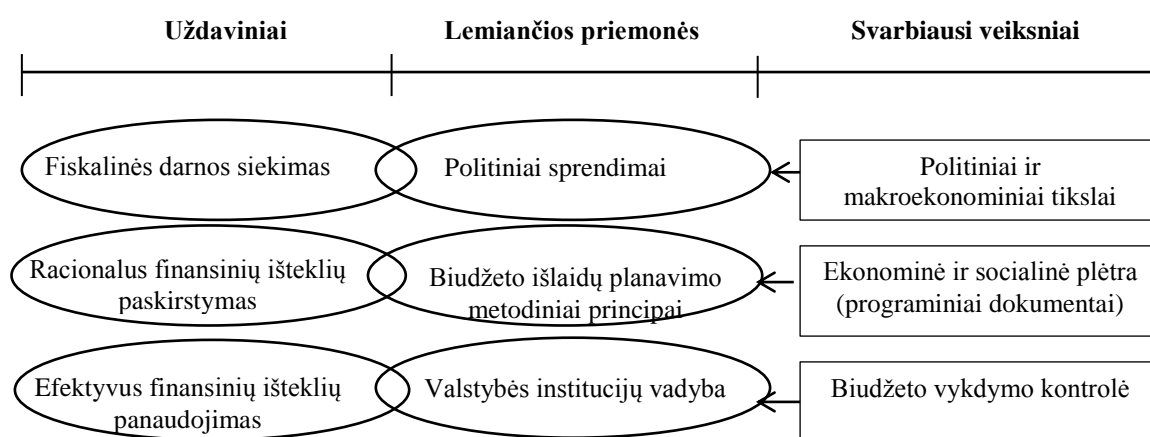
Uždaviniai

Lemiančios priemonės

Svarbiausi veiksniai

Fiskalinės darnos siekimas

Politiniai sprendimai

Politiniai ir makroekonominiai tikslai

Racionalus finansinių išteklių paskirstymas

Biudžeto išlaidų planavimo metodiniai principai

Ekonominė ir socialinė plėtra (programiniai dokumentai)

Efektyvus finansinių išteklių panaudojimas

Valstybės institucijų vadyba

Biudžeto vykdymo kontrolė